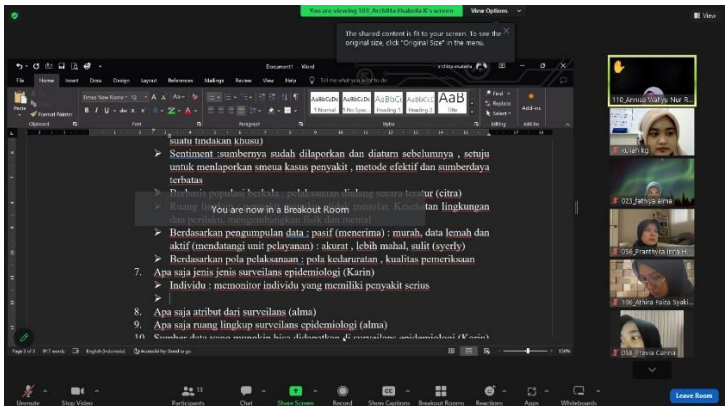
You are viewing 103_Archita Hudaela R's screen
View Options
View

The shared content is fit to your screen. To see the original size, click "Original Size" in the menu.

Document1 - Word
File Home Insert Draw Design Layout References Mailings Review View Help Tell me what you want to do
Paste
Format Painter
Clipboard
Times New Roman 12
Font
Paragraph
AaBbCcDc 1 Normal
AaBbCcDc 1 No Spac...
AaBbCc Heading 1
AaBbCcC Heading 2
AaB Title
Styles
Find
Replace
Select
Editing
Add-ins

suatu tindakan khusu)
➢ Sentiment :sumbernya sudah dilaporkan dan diaturn sebelumnya , setuju untuk menlaporkan smeua kasus penyakit , metode efektif dan sumberdaya terbatas
➢ Berbasis populasi berkala : pelaksanaan dinlang secara teratur (citra)
➢ Ruang lin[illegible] memolar, Kesehatan lingkungan dan perilaku, mengembangkan fisik dan mental
You are now in a Breakout Room
➢ Berdasarkan pengumpulan data : pasif (menerima) : murah, data lemah dan aktif (mendatangi unit pelayanan) : akurat , lebih mahal, sulit (syerly)
➢ Berdasarkan pola pelaksanaan : pola kedaruratan , kualitas pemeriksaan
7. Apa saja jenis jenis surveilans epidemiologi (Karin)
➢ Individu : memonitor individu yang memiliki penyakit serius
➢
8. Apa saja atribut dari surveilans (alma)
9. Apa saja ruang lingkup surveilans epidemiologi (alma)
10. Sumber data yang mungkin bisa didapatkan di surveilans epidemiologi (Karin)

Page 3 of 3 917 words English (Indonesia) Accessibility: Good to go
100%

110_Annisa Wafiya Nur R...
Auliah Kg
023_Fathiya Alma
056_Pranthiya Inna H...
106_Athira Faiza Syaki...
058_Prissia Carina

Unmute Stop Video Participants 13 Chat Share Screen Record Show Captions Breakout Rooms Reactions Apps Whiteboards Leave Room